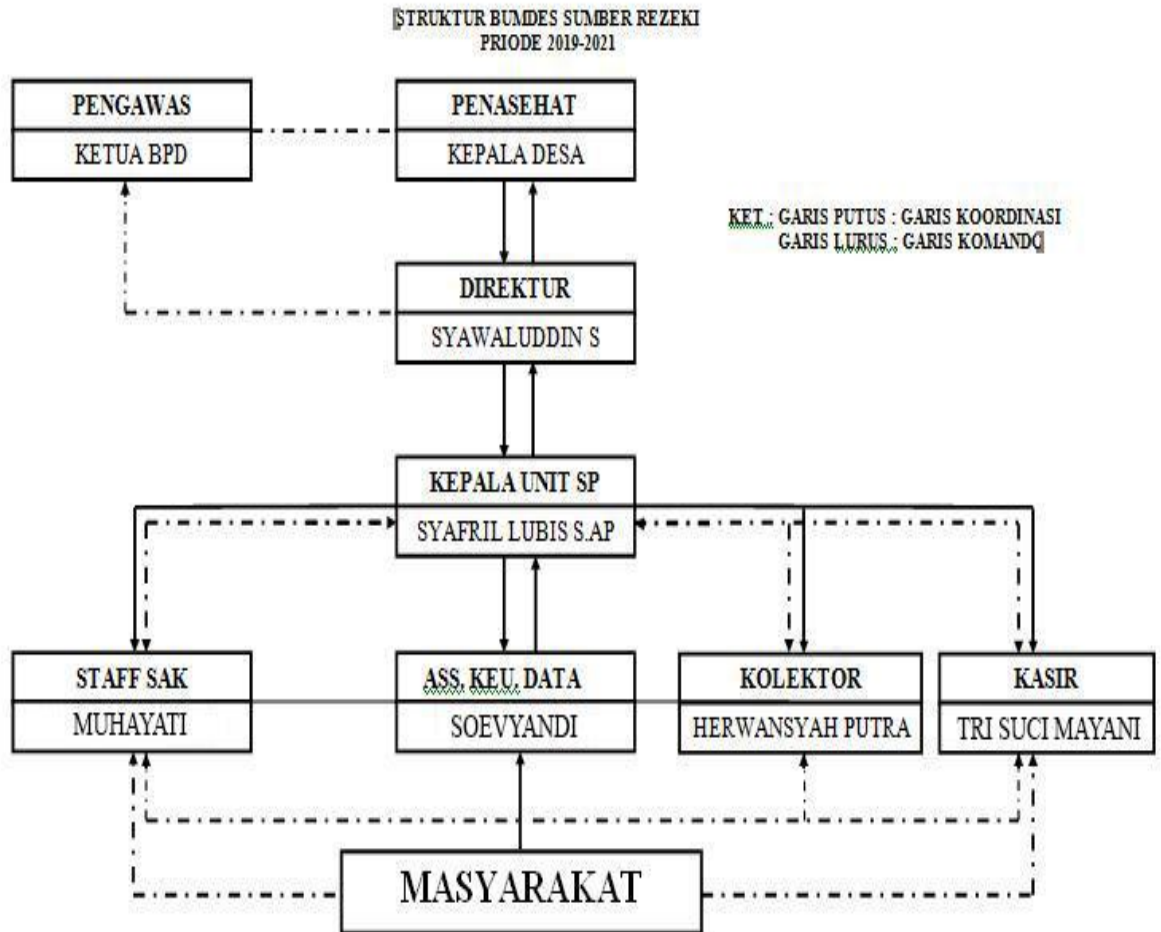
STRUKTUR BUMDES SUMBER REZEKI
PRIODE 2019-2021

PENGAWAS
KETUA BPD

PENASEHAT
KEPALA DESA

KET : GARIS PUTUS : GARIS KOORDINASI
GARIS LURUS : GARIS KOMANDO

DIREKTUR
SYAWALUDDIN S

KEPALA UNIT SP
SYAFRIL LUBIS S.AP

STAFF SAK
MUHAYATI

ASS. KEU. DATA
SOEVYANDI

KOLEKTOR
HERWANSYAH PUTRA

KASIR
TRI SUCI MAYANI

MASYARAKAT